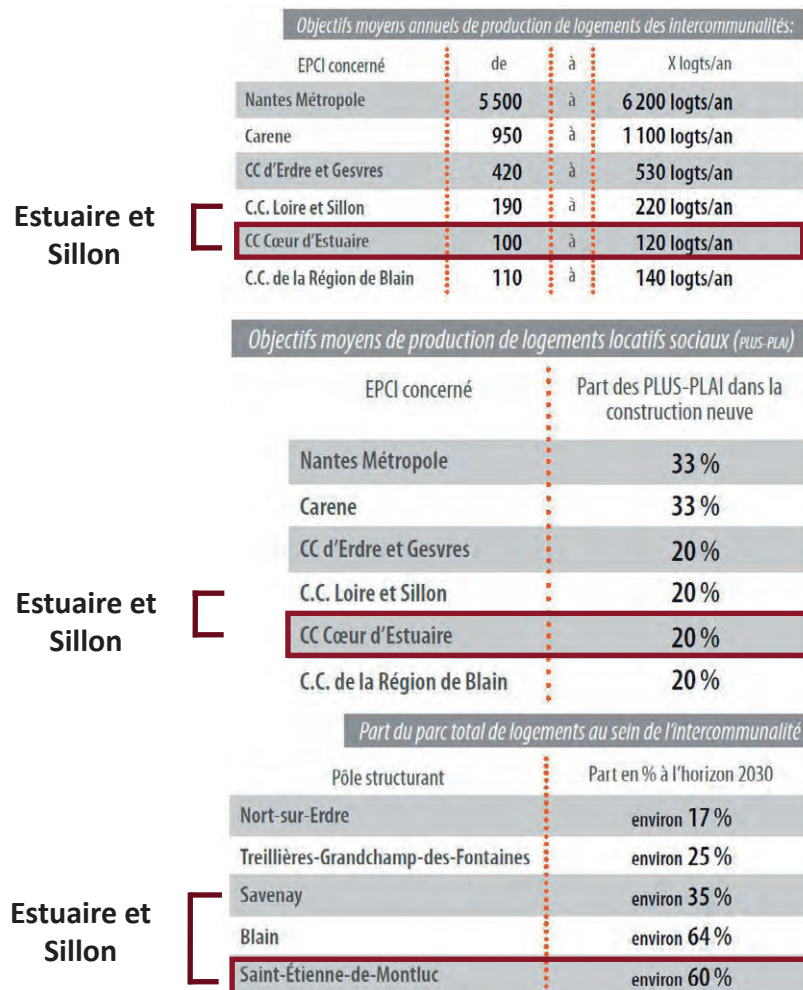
Objectifs moyens annuels de production de logements des intercommunalités:

| EPCI concerné | de | à | X logts/an |
|---|---|---|---|
| Nantes Métropole | 5 500 | à | 6 200 logts/an |
| Carene | 950 | à | 1 100 logts/an |
| CC d'Erdre et Gesvres | 420 | à | 530 logts/an |
| C.C. Loire et Sillon | 190 | à | 220 logts/an |
| CC Cœur d'Estuaire | 100 | à | 120 logts/an |
| C.C. de la Région de Blain | 110 | à | 140 logts/an |

Estuaire et Sillon

Objectifs moyens de production de logements locatifs sociaux (PLUS-PLAI)

| EPCI concerné | Part des PLUS-PLAI dans la construction neuve |
|---|---|
| Nantes Métropole | 33 % |
| Carene | 33 % |
| CC d'Erdre et Gesvres | 20 % |
| C.C. Loire et Sillon | 20 % |
| CC Cœur d'Estuaire | 20 % |
| C.C. de la Région de Blain | 20 % |

Estuaire et Sillon

Part du parc total de logements au sein de l'intercommunalité

| Pôle structurant | Part en % à l'horizon 2030 |
|---|---|
| Nort-sur-Erdre | environ 17 % |
| Treillières-Grandchamp-des-Fontaines | environ 25 % |
| Savenay | environ 35 % |
| Blain | environ 64 % |
| Saint-Étienne-de-Montluc | environ 60 % |

Estuaire et Sillon